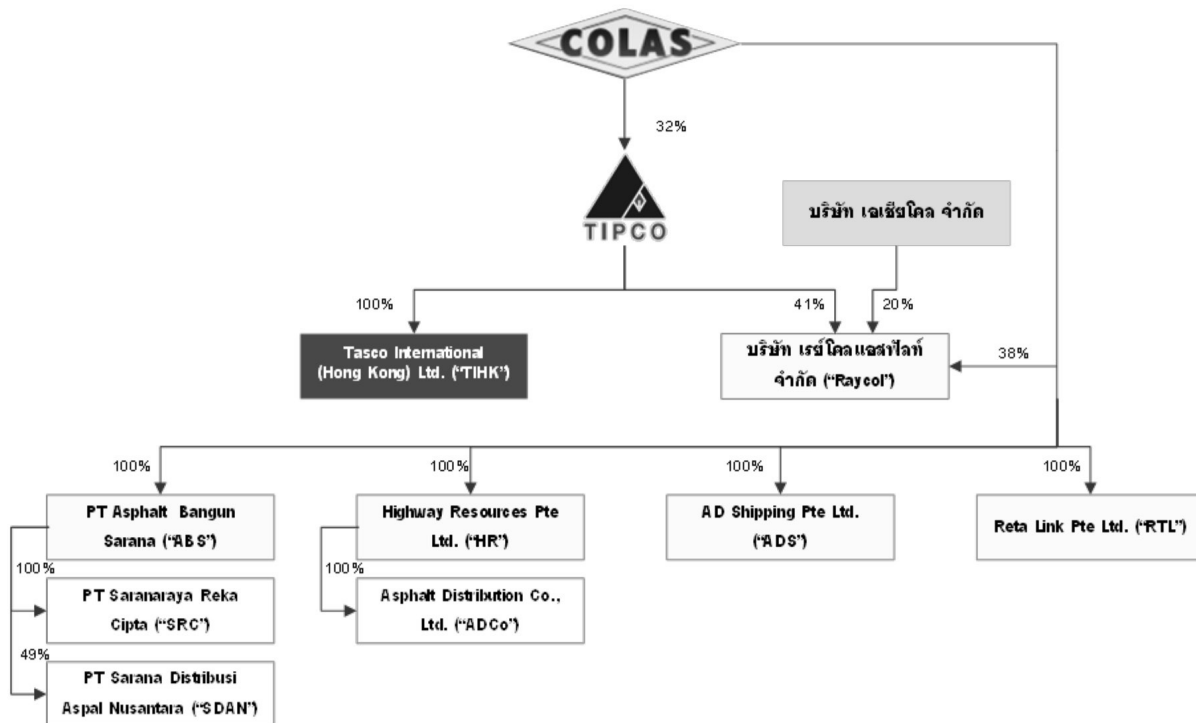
COLAS

32%

TIPCO

บริษัท เอเซียโคล จำกัด

100%

41%

20%

Tasco International (Hong Kong) Ltd. ("TIHK")

บริษัท เรย์โคลแอสฟัลท์ จำกัด ("Raycol")

38%

100%

100%

100%

100%

PT Asphalt Bangun Sarana ("ABS")

Highway Resources Pte Ltd. ("HR")

AD Shipping Pte Ltd. ("ADS")

Reta Link Pte Ltd. ("RTL")

100%

100%

PT Saranaraya Reka Cipta ("SRC")

Asphalt Distribution Co., Ltd. ("ADCo")

49%

PT Sarana Distribusi Aspal Nusantara ("SDAN")